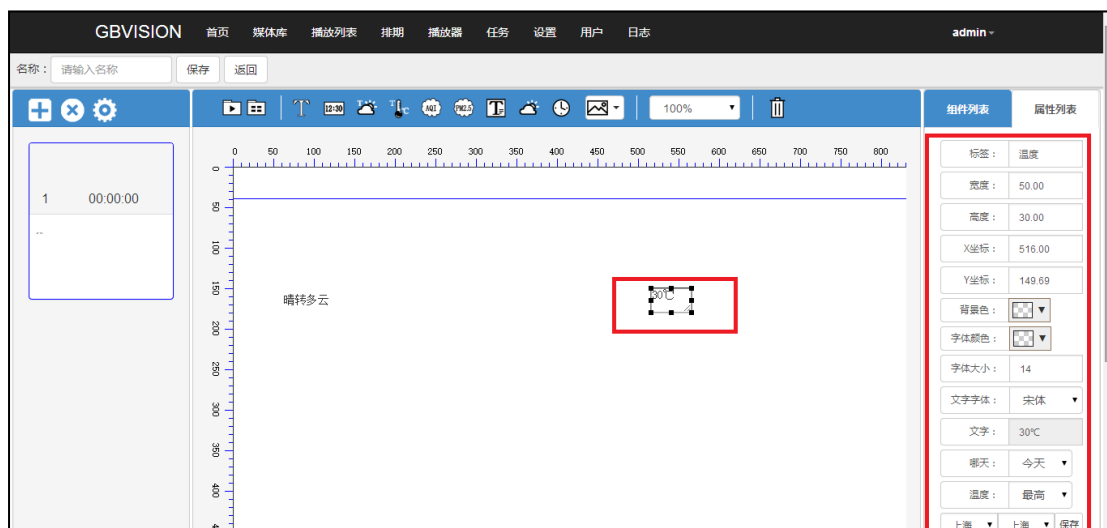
GBVISION 首页 媒体库 播放列表 排期 播放器 任务 设置 用户 日志 admin

名称： 请输入名称 保存 返回

12:30 AQI PM2.5 100%

组件列表 属性列表

1 00:00:00

--

0 50 100 150 200 250 300 350 400 450 500 550 600 650 700 750 800

0 50 100 150 200 250 300 350 400

晴转多云

30℃

标签： 温度
宽度： 50.00
高度： 30.00
X坐标： 516.00
Y坐标： 149.69
背景色：
字体颜色：
字体大小： 14
文字字体： 宋体
文字： 30℃
哪天： 今天
温度： 最高
上海 上海 保存